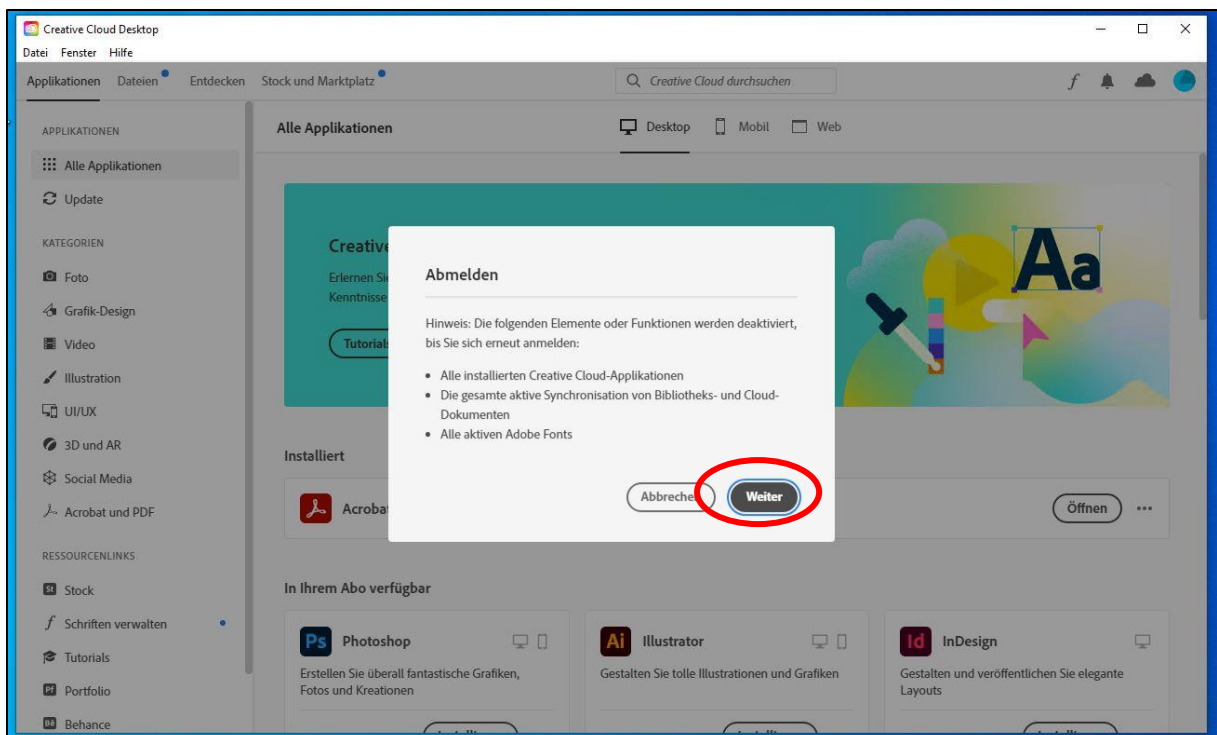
Creative Cloud Desktop
Datei Fenster Hilfe

Applikationen Dateien Entdecken Stock und Marktplatz

Creative Cloud durchsuchen

APPLIKATIONEN
Alle Applikationen
Update

KATEGORIEN
Foto
Grafik-Design
Video
Illustration
UI/UX
3D und AR
Social Media
Acrobat und PDF

RESSOURCENLINKS
Stock
Schriften verwalten
Tutorials
Portfolio
Behance

Alle Applikationen

Desktop Mobil Web

Creativ
Erlernen Si
Kenntnisse
Tutorials

Aa

Abmelden

Hinweis: Die folgenden Elemente oder Funktionen werden deaktiviert, bis Sie sich erneut anmelden:

• Alle installierten Creative Cloud-Applikationen
• Die gesamte aktive Synchronisation von Bibliotheks- und Cloud-Dokumenten
• Alle aktiven Adobe Fonts

Abbrechen Weiter

Installiert
Acroba
Öffnen ...

In Ihrem Abo verfügbar

Ps Photoshop
Erstellen Sie überall fantastische Grafiken, Fotos und Kreationen

Ai Illustrator
Gestalten Sie tolle Illustrationen und Grafiken

Id InDesign
Gestalten und veröffentlichen Sie elegante Layouts